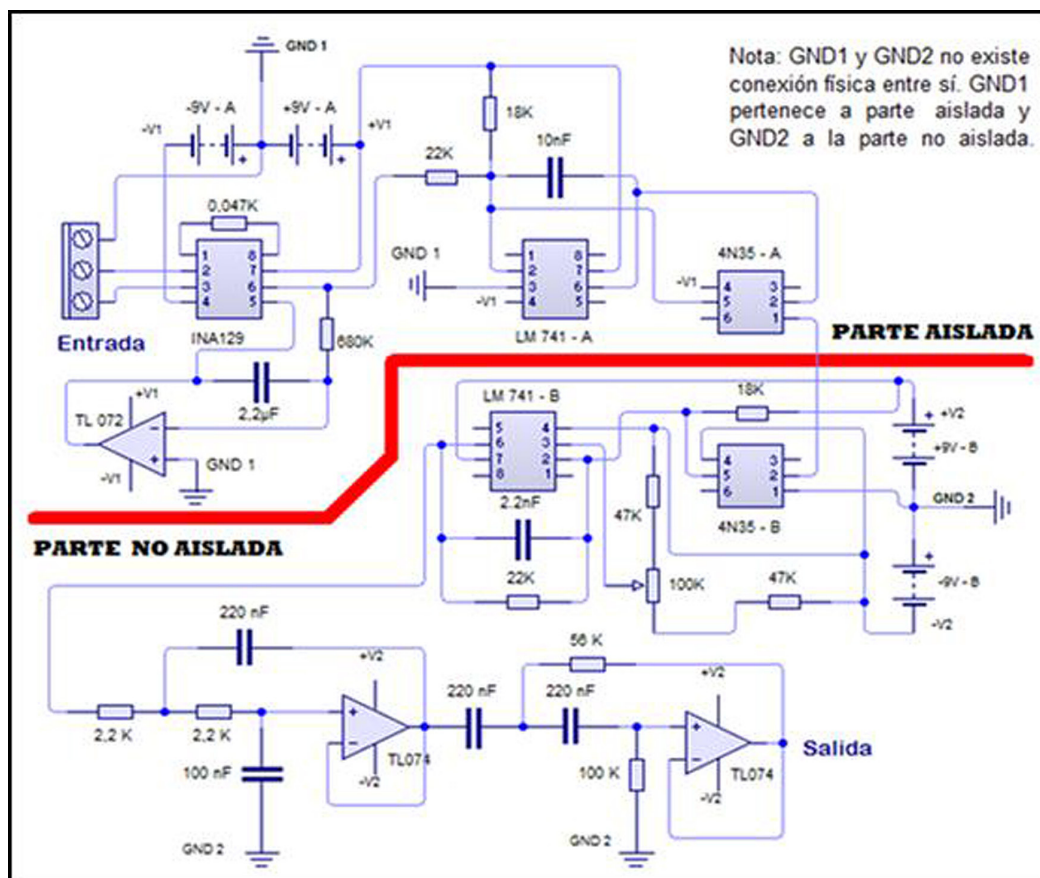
Nota: GND1 y GND2 no existe conexión física entre sí. GND1 pertenece a parte aislada y GND2 a la parte no aislada.

GND 1

-9V - A

+9V - A

-V1

+V1

18K

22K

10nF

0,047K

1 2 3 4

8 7 6 5

GND 1

1 2 3 4

8 7 6 5

4N35 - A

-V1

4 5 6

3 2 1

-V1

Entrada

INA129

LM 741 - A

680K

PARTE AISLADA

+V1

2,2µF

TL 072

GND 1

-V1

LM 741 - B

5 6 7 8

4 3 2 1

18K

+V2

+9V - B

4 5 6

3 2 1

2.2nF

47K

4N35 - B

GND 2

PARTE NO AISLADA

22K

100K

47K

-9V - B

-V2

220 nF

+V2

56 K

+V2

220 nF

220 nF

2,2 K

2,2 K

TL074

Salida

100 nF

-V2

100 K

TL074

-V2

GND 2

GND 2